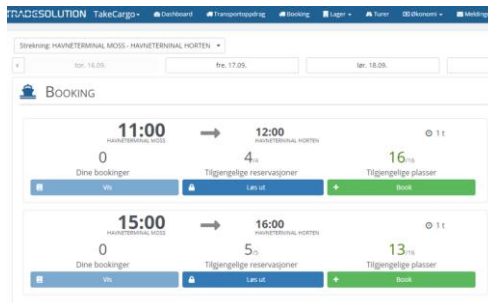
TRADESOLUTION TakeCargo ▾ Dashboard Transportoppdrag Booking Lager ▾ Turer Økonomi ▾ Melding

Strekning: HAVNETERMINAL MOSS - HAVNETERMINAL HORTEN ▾

‹ tor. 16.09. fre. 17.09. lør. 18.09.

BOOKING

11:00
HAVNETERMINAL MOSS
12:00
HAVNETERMINAL HORTEN
1 t

0
Dine bookinger
4/5
Tilgjengelige reservasjoner
16/16
Tilgjengelige plasser

Vis
Løs ut
+ Book

15:00
HAVNETERMINAL MOSS
16:00
HAVNETERMINAL HORTEN
1 t

0
Dine bookinger
5/5
Tilgjengelige reservasjoner
13/16
Tilgjengelige plasser

Vis
Løs ut
+ Book